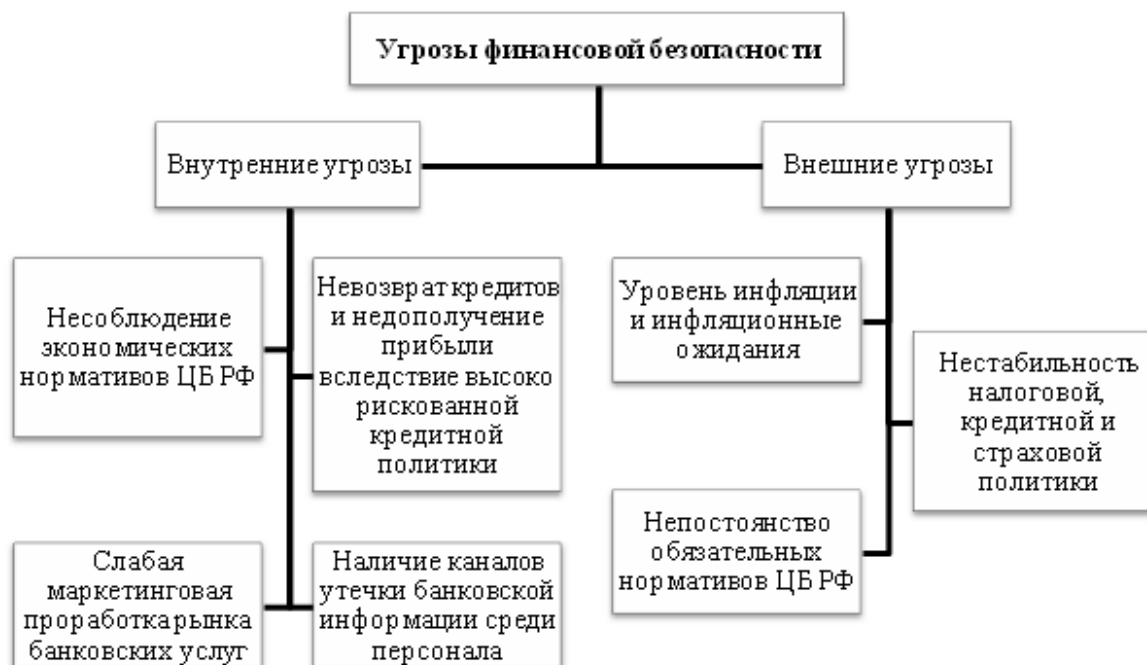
Угрозы финансовой безопасности

Внутренние угрозы

Внешние угрозы

Несоблюдение экономических нормативов ЦБ РФ

Невозврат кредитов и недополучение прибыли вследствие высоко рискованной кредитной политики

Слабая маркетинговая проработка рынка банковских услуг

Наличие каналов утечки банковской информации среди персонала

Уровень инфляции и инфляционные ожидания

Нестабильность налоговой, кредитной и страховой политики

Непостоянство обязательных нормативов ЦБ РФ